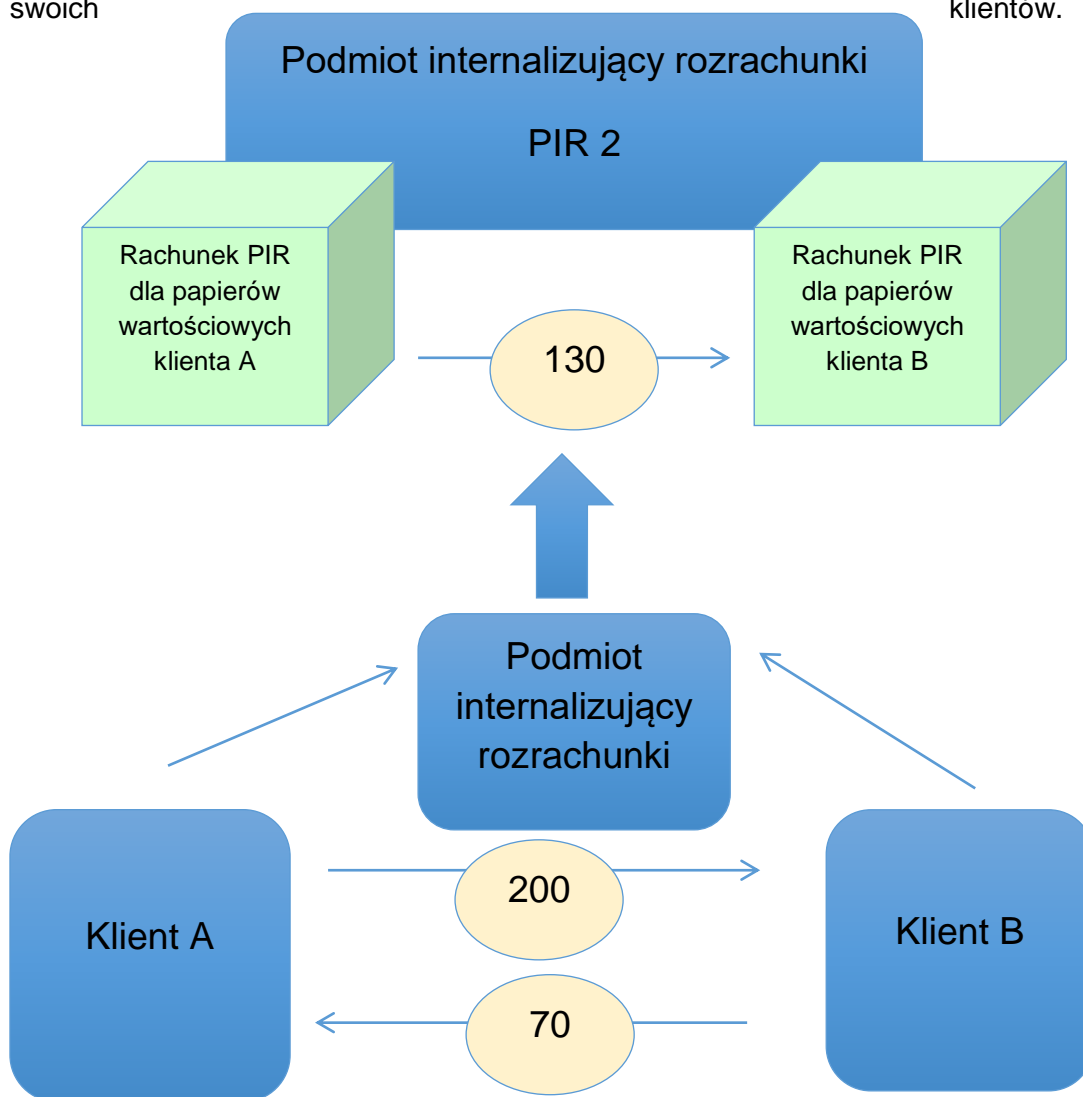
swoich klientów.

Podmiot internalizujący rozrachunki

PIR 2

Rachunek PIR dla papierów wartościowych klienta A

130

Rachunek PIR dla papierów wartościowych klienta B

Podmiot internalizujący rozrachunki

Klient A

200

70

Klient B